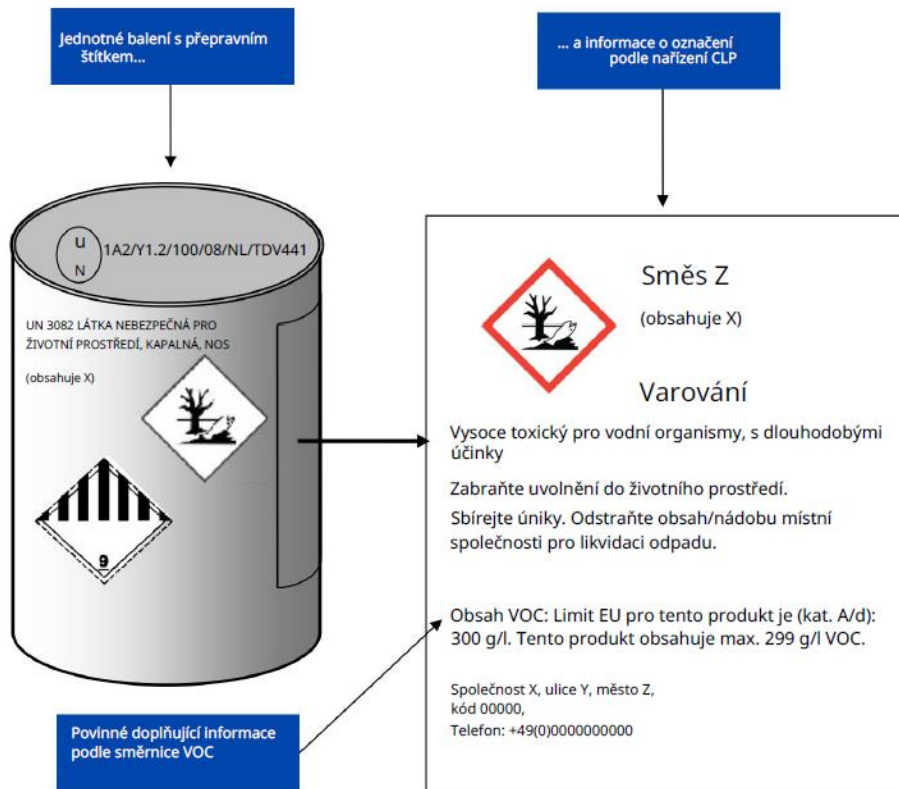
Jednotné balení s přepravním štítkem...

... a informace o označení podle nařízení CLP

U
N
1A2/Y1.2/100/08/NL/TDV441

UN 3082 LÁTKA NEBEZPEČNÁ PRO ŽIVOTNÍ PROSTŘEDÍ, KAPALNÁ, NOS

(obsahuje X)

9

Směs Z

(obsahuje X)

Varování

Vysoce toxický pro vodní organismy, s dlouhodobými účinky

Zabraňte uvolnění do životního prostředí.

Sbírejte úniky. Odstraňte obsah/nádobu místní společnosti pro likvidaci odpadu.

Obsah VOC: Limit EU pro tento produkt je (kat. A/d): 300 g/l. Tento produkt obsahuje max. 299 g/l VOC.

Společnost X, ulice Y, město Z,
kód 00000,
Telefon: +49(0)0000000000

Povinné doplňující informace podle směrnice VOC